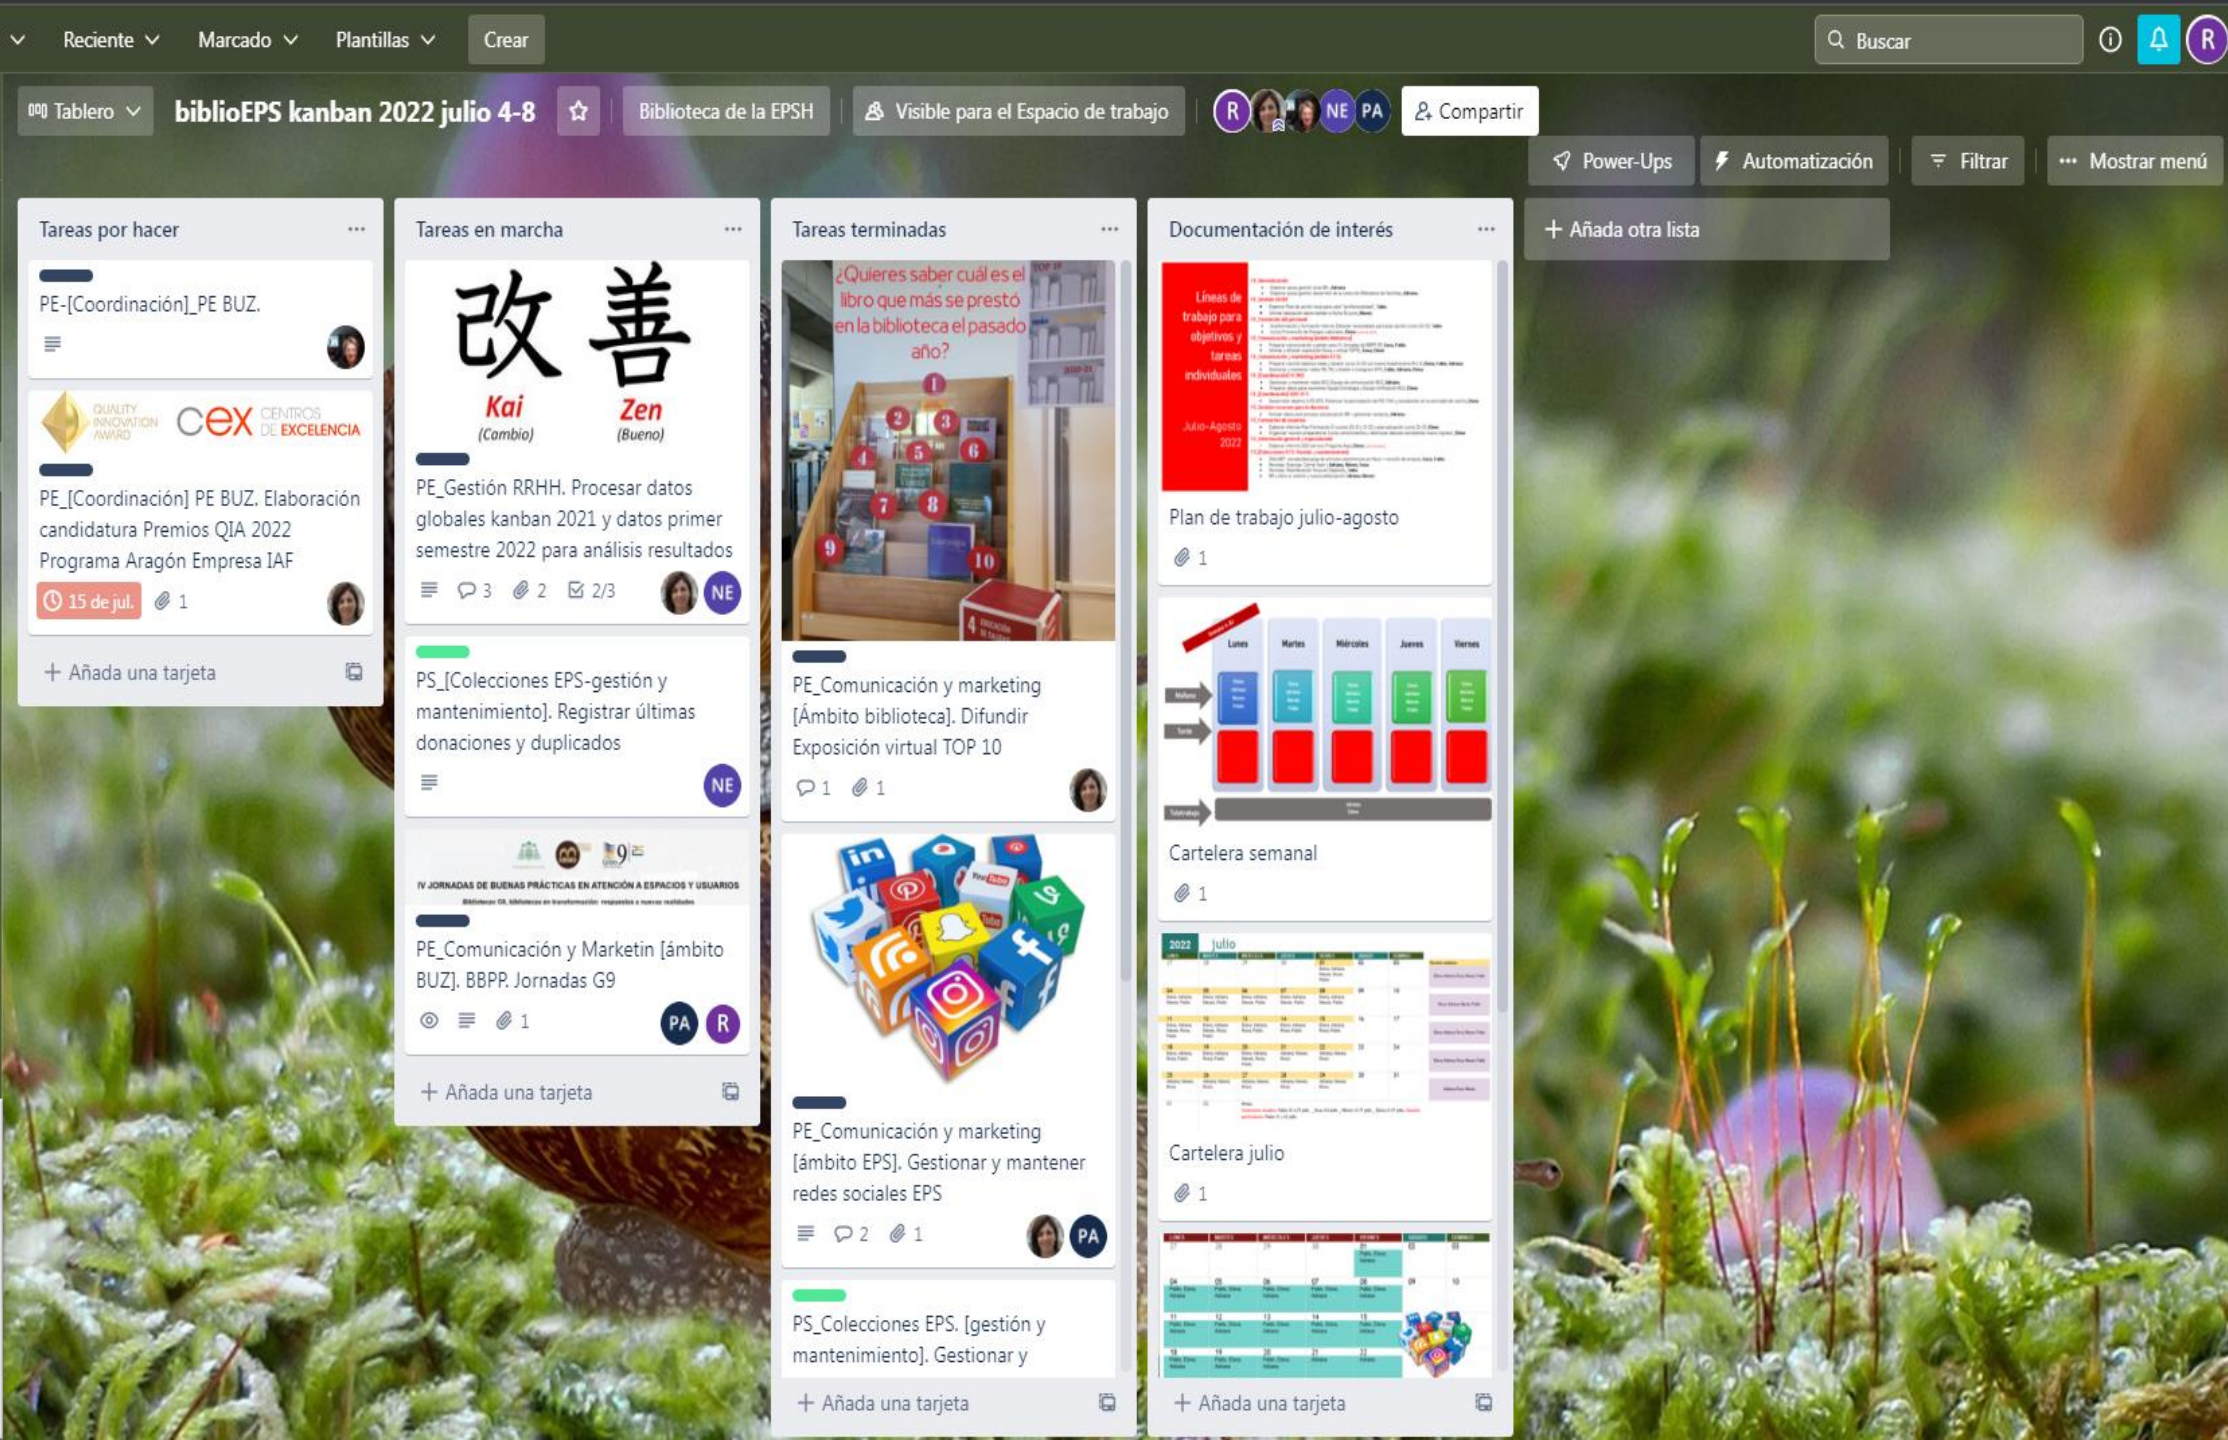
Reciente Marcado Plantillas Crear Buscar R

Tablero biblioEPS kanban 2022 julio 4-8 Biblioteca de la EPSH Visible para el Espacio de trabajo R NE PA Compartir

Power-Ups Automatización Filtrar Mostrar menú

Tareas por hacer

PE-[Coordinación]_PE BUZ.

QUALITY INNOVATION AWARD cex CENTROS DE EXCELENCIA

PE_[Coordinación] PE BUZ. Elaboración candidatura Premios QIA 2022 Programa Aragón Empresa IAF

15 de jul. 1

Añada una tarjeta

Tareas en marcha

改 善
Kai (Cambio) Zen (Bueno)

PE_Gestión RRHH. Procesar datos globales kanban 2021 y datos primer semestre 2022 para análisis resultados

3 2 2/3 NE

PS_[Colecciones EPS-gestión y mantenimiento]. Registrar últimas donaciones y duplicados

NE

IV JORNADAS DE BUENAS PRÁCTICAS EN ATENCIÓN A ESPACIOS Y USUARIOS

PE_Comunicación y Marketin [ámbito BUZ]. BBPP. Jornadas G9

1 PA R

Añada una tarjeta

Tareas terminadas

¿Quieres saber cuál es el libro que más se prestó en la biblioteca el pasado año?

PE_Comunicación y marketing [Ámbito biblioteca]. Difundir Exposición virtual TOP 10

1 1

PE_Comunicación y marketing [ámbito EPS]. Gestionar y mantener redes sociales EPS

2 1 PA

PS_Colecciones EPS. [gestión y mantenimiento]. Gestionar y

Añada una tarjeta

Documentación de interés

Líneas de trabajo para objetivos y tareas individuales Julio-Agosto 2022

Plan de trabajo julio-agosto

1

Lunes Martes Miércoles Jueves Viernes

Cartelera semanal

1

2022 julio

Cartelera julio

1

Añada una tarjeta

Añada otra lista